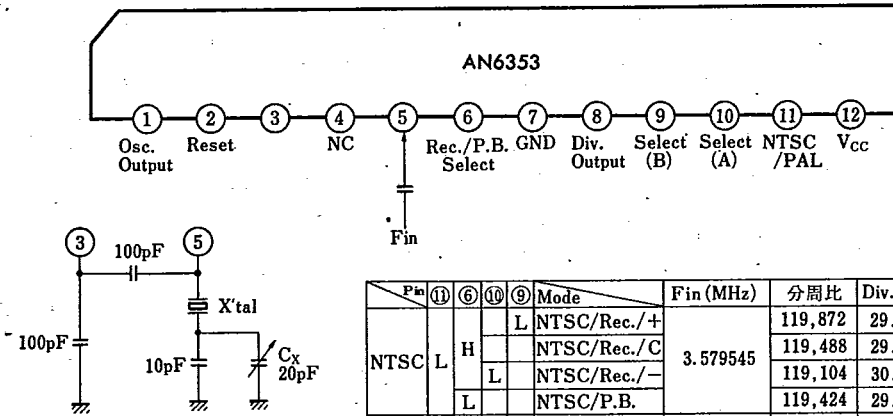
AN6353

1 Osc. Output
2 Reset
3
4 NC
5
6 Rec./P.B. Select
7 GND
8 Div. Output
9 Select (B)
10 Select (A)
11 NTSC /PAL
12 $V_{CC}$

Fin

3
100pF
5
X'tal
100pF
10pF
$C_X$ 20pF

| Pin | ⑪ | ⑥ | ⑩ | ⑨ | Mode | Fin (MHz) | 分周比 | Div. |
|---|---|---|---|---|---|---|---|---|
| NTSC | L | H | | L | NTSC/Rec./+ | 3.579545 | 119,872 | 29. |
| | | | | | NTSC/Rec./C | | 119,488 | 29. |
| | | | L | | NTSC/Rec./− | | 119,104 | 30. |
| | | L | | | NTSC/P.B. | | 119,424 | 29. |